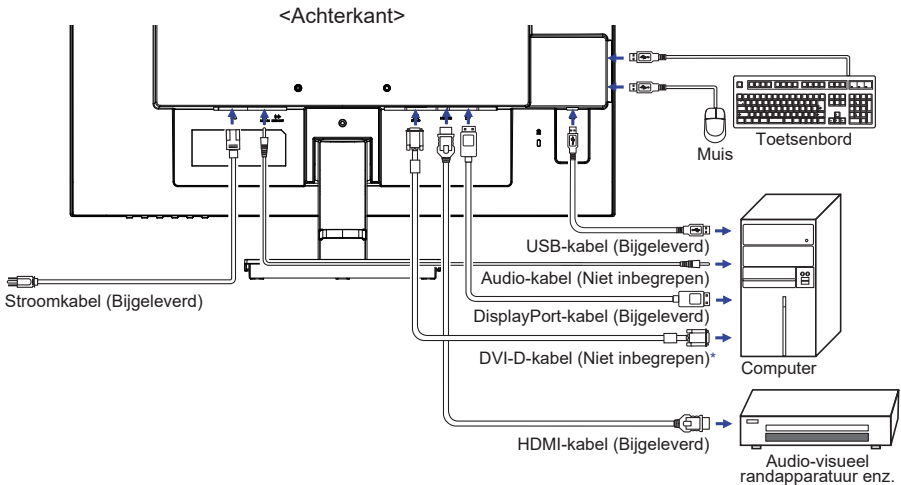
<Achterkant>

Toetsenbord

Muis

USB-kabel (Bijgeleverd)

Audio-kabel (Niet inbegrepen)

Stroomkabel (Bijgeleverd)

DisplayPort-kabel (Bijgeleverd)

DVI-D-kabel (Niet inbegrepen)*

Computer

HDMI-kabel (Bijgeleverd)

Audio-visueel randapparatuur enz.